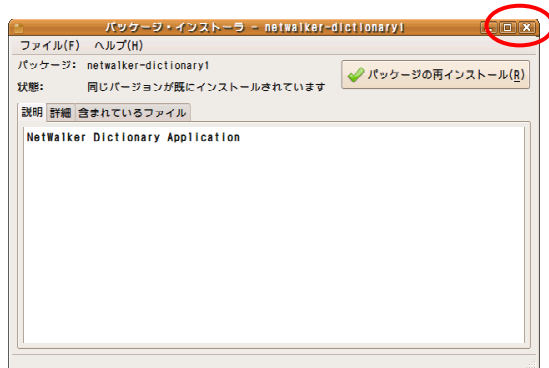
パッケージ・インストーラ - netwalker-dictionary1

ファイル(F) ヘルプ(H)

パッケージ: netwalker-dictionary1

状態: 同じバージョンが既にインストールされています

パッケージの再インストール(R)

説明 詳細 含まれているファイル

NetWalker Dictionary Application